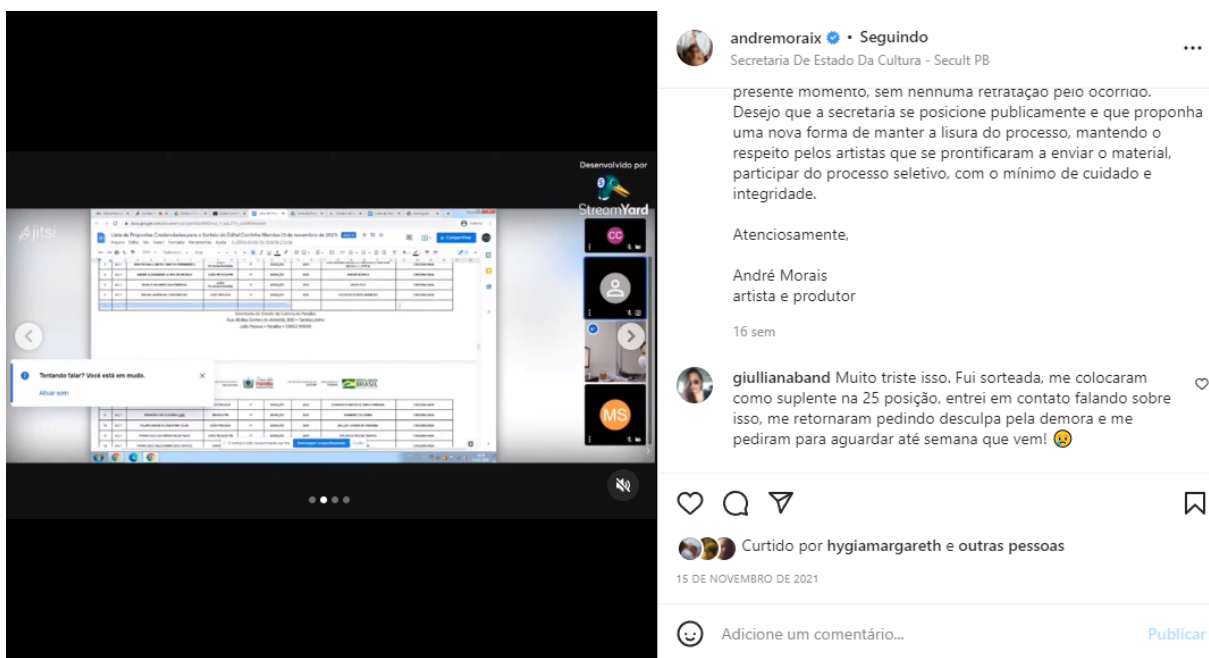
Desenvolvido por
StreamYard

jitsi

Lista de Propostas Credenciadas para o Sorteio do Edital Cirandas Mendes (3 de novembro de 2021)

Compartilhar

Secretaria de Estado da Cultura da Paraíba

Tentando falar? Você está em mudo.

Ativar som

CC

MS

andremoraix • Seguindo
Secretaria De Estado Da Cultura - Secult PB

presente momento, sem nenhuma retratação pelo ocorrido. Desejo que a secretaria se posicione publicamente e que proponha uma nova forma de manter a lisura do processo, mantendo o respeito pelos artistas que se prontificaram a enviar o material, participar do processo seletivo, com o mínimo de cuidado e integridade.

Atenciosamente,

André Morais
artista e produtor

16 sem

giullianaband Muito triste isso. Fui sorteada, me colocaram como suplente na 25 posição, entrei em contato falando sobre isso, me retornaram pedindo desculpa pela demora e me pediram para aguardar até semana que vem! 😢

Curtido por hygiamargareth e outras pessoas

15 DE NOVEMBRO DE 2021

Adicione um comentário...

Publicar